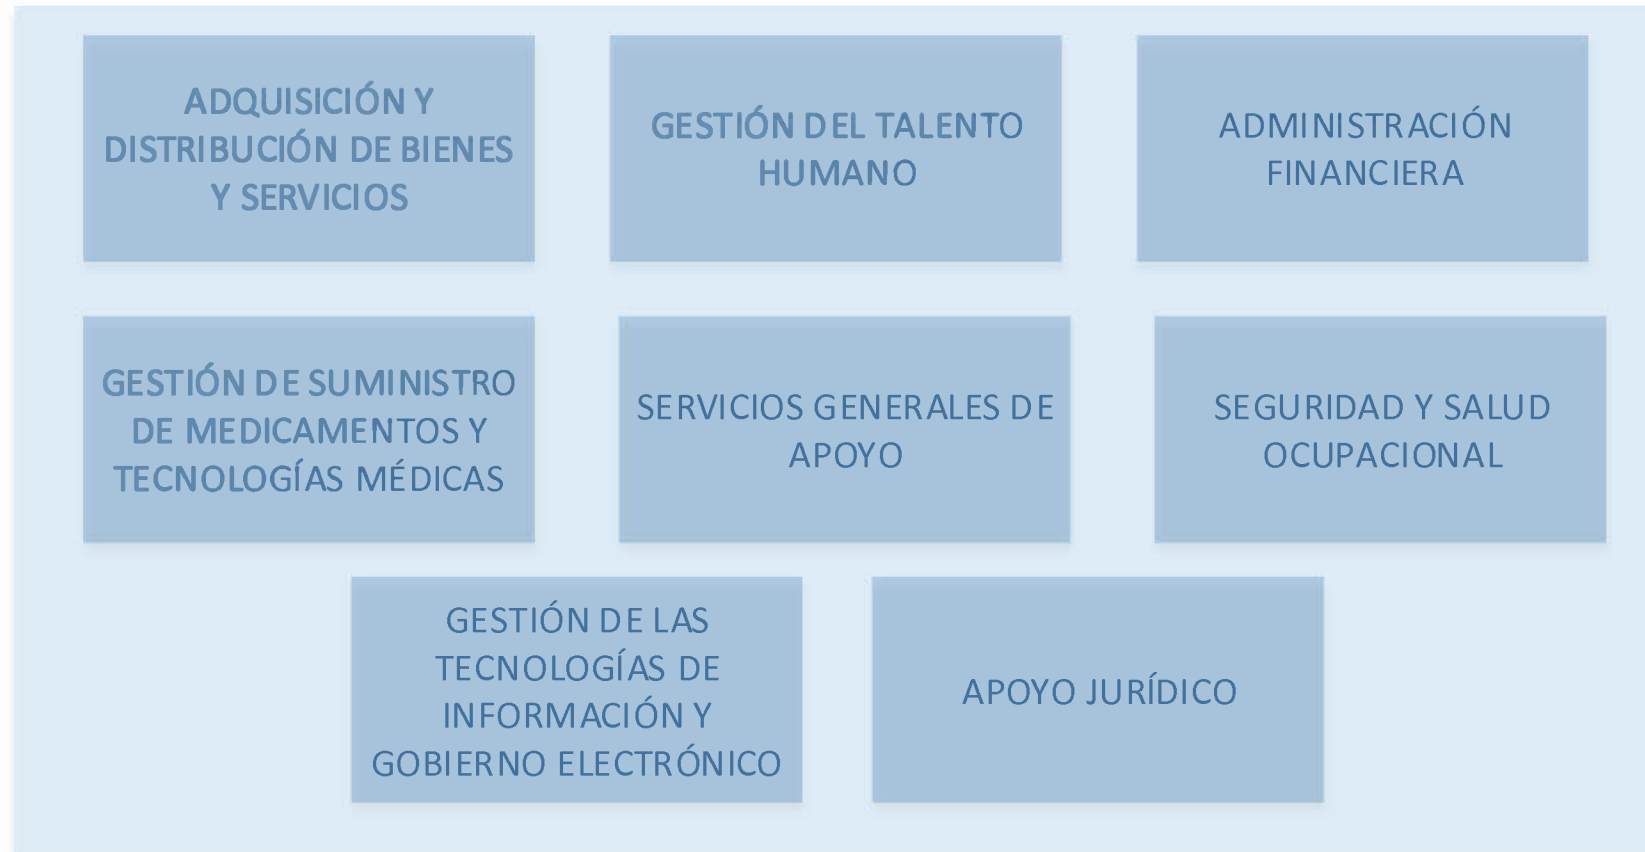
ADQUISICIÓN Y DISTRIBUCIÓN DE BIENES Y SERVICIOS

GESTIÓN DEL TALENTO HUMANO

ADMINISTRACIÓN FINANCIERA

GESTIÓN DE SUMINISTRO DE MEDICAMENTOS Y TECNOLOGÍAS MÉDICAS

SERVICIOS GENERALES DE APOYO

SEGURIDAD Y SALUD OCUPACIONAL

GESTIÓN DE LAS TECNOLOGÍAS DE INFORMACIÓN Y GOBIERNO ELECTRÓNICO

APOYO JURÍDICO